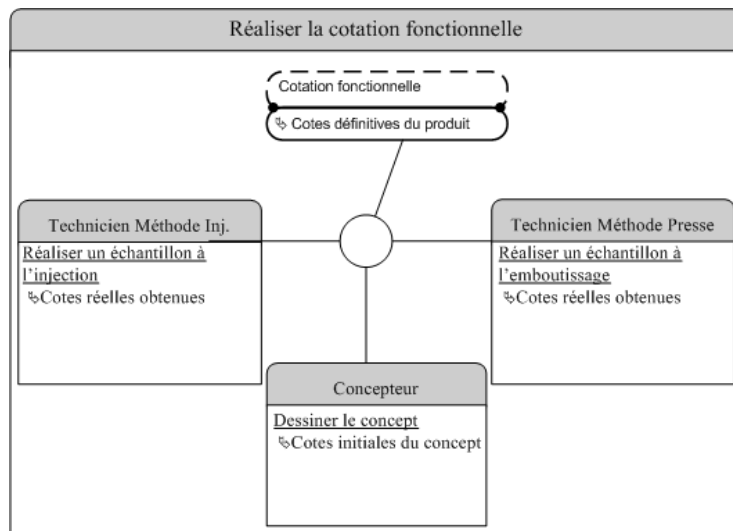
Réaliser la cotation fonctionnelle

Cotation fonctionnelle

↳ Cotes définitives du produit

Technicien Méthode Inj.

Réaliser un échantillon à l'injection

↳Cotes réelles obtenues

Technicien Méthode Presse

Réaliser un échantillon à l'emboutissage

↳Cotes réelles obtenues

Concepteur

Dessiner le concept

↳Cotes initiales du concept